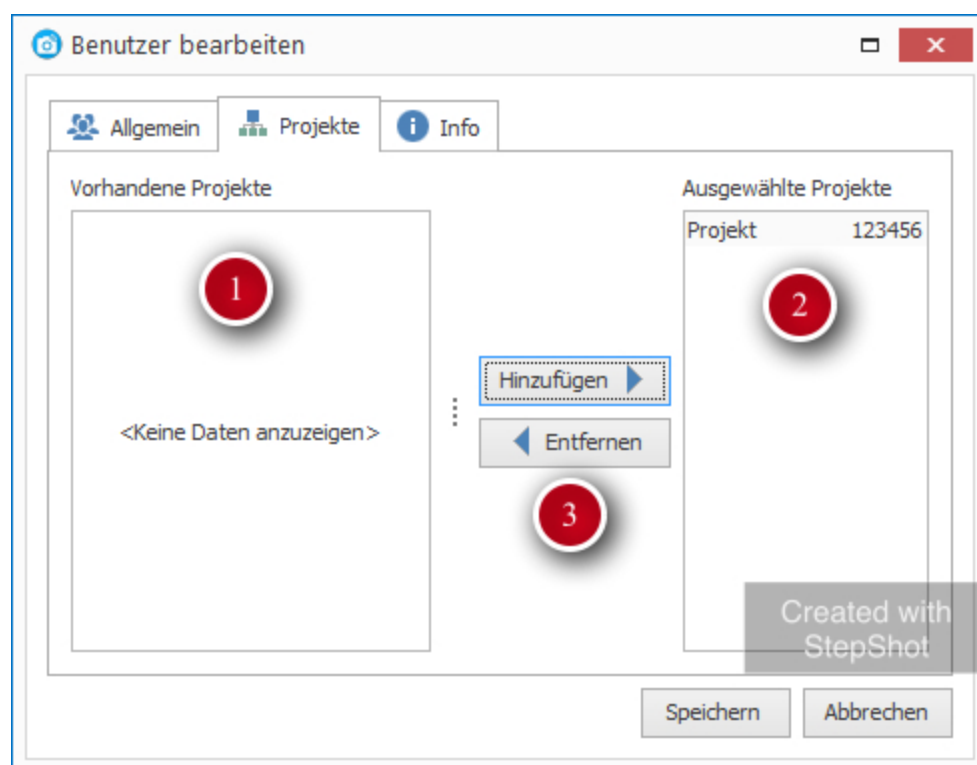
Benutzer bearbeiten

Allgemein
Projekte
Info

Vorhandene Projekte

1

<Keine Daten anzuzeigen>

Hinzufügen
Entfernen

3

Ausgewählte Projekte

| Projekt | 123456 |
|---|---|

2

Created with StepShot

Speichern
Abbrechen